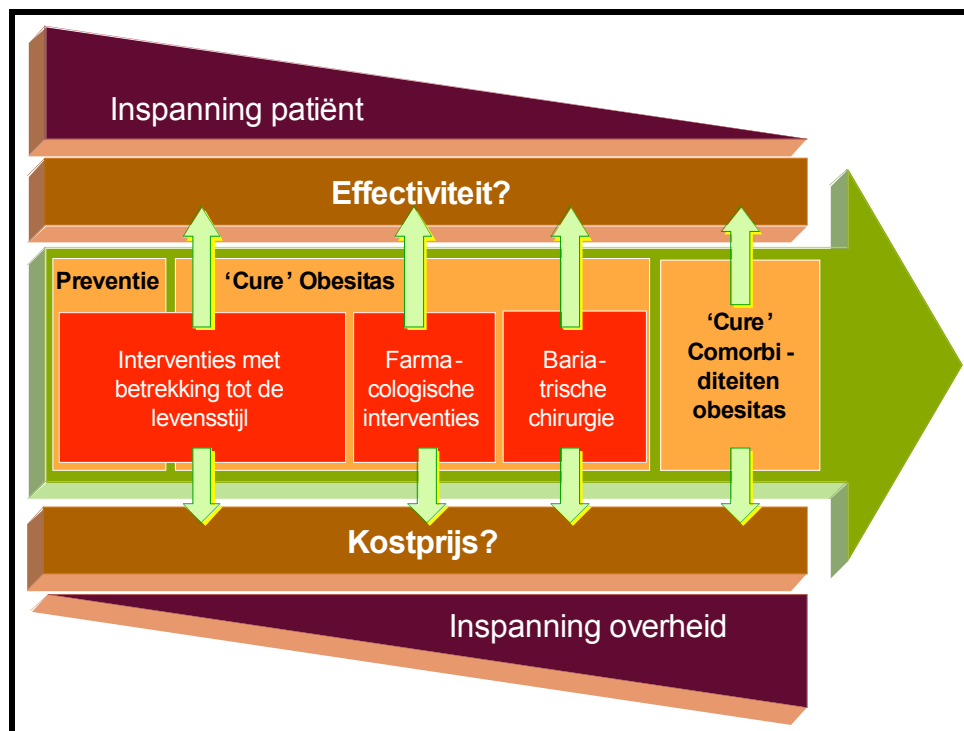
Inspanning patiënt

Effectiviteit?

Preventie

'Cure' Obesitas

Interventies met betrekking tot de levensstijl

Farma-cologische interventies

Baria-trische chirurgie

'Cure' Comorbi-diteiten obesitas

Kostprijs?

Inspanning overheid